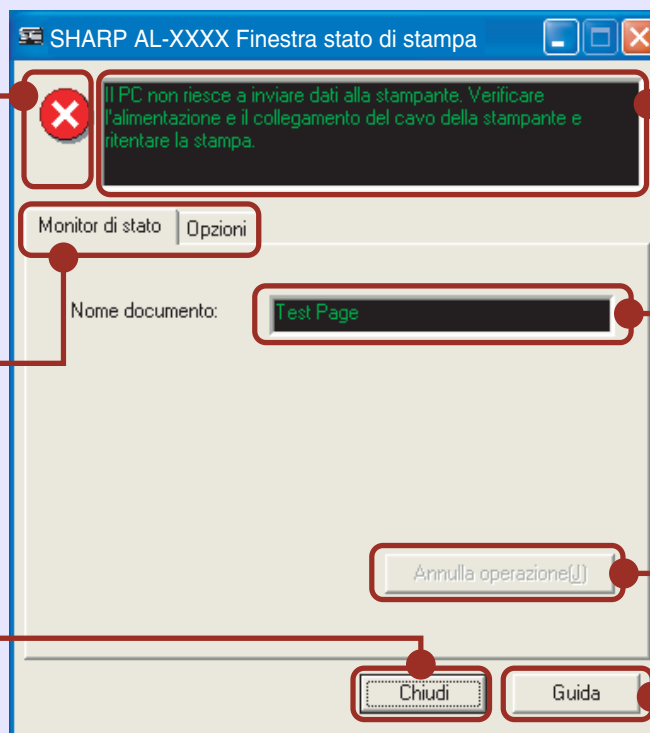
SHARP AL-XXXX Finestra stato di stampa

Il PC non riesce a inviare dati alla stampante. Verificare l'alimentazione e il collegamento del cavo della stampante e ritentare la stampa.

Monitor di stato
Opzioni

Nome documento:
Test Page

Annulla operazione(J)

Chiudi
Guida